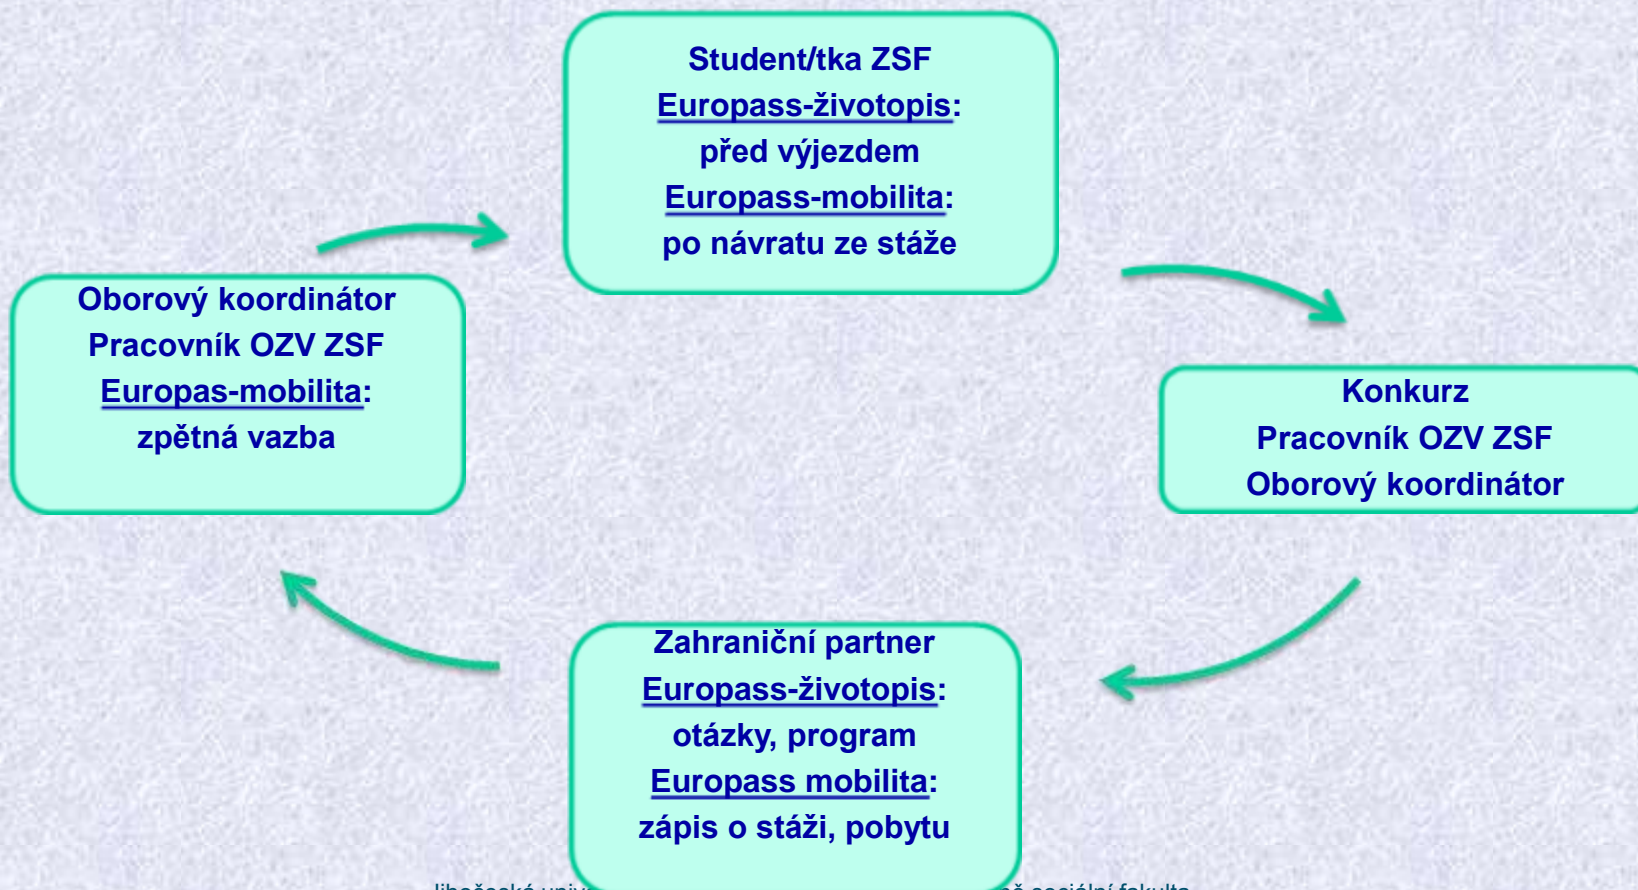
Student/tka ZSF
Europass-životopis:
před výjezdem
Europass-mobilita:
po návratu ze stáže

Konkurz
Pracovník OZV ZSF
Oborový koordinátor

Zahraniční partner
Europass-životopis:
otázky, program
Europass mobilita:
zápis o stáži, pobytu

Oborový koordinátor
Pracovník OZV ZSF
Europas-mobilita:
zpětná vazba

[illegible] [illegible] sociální fakulta